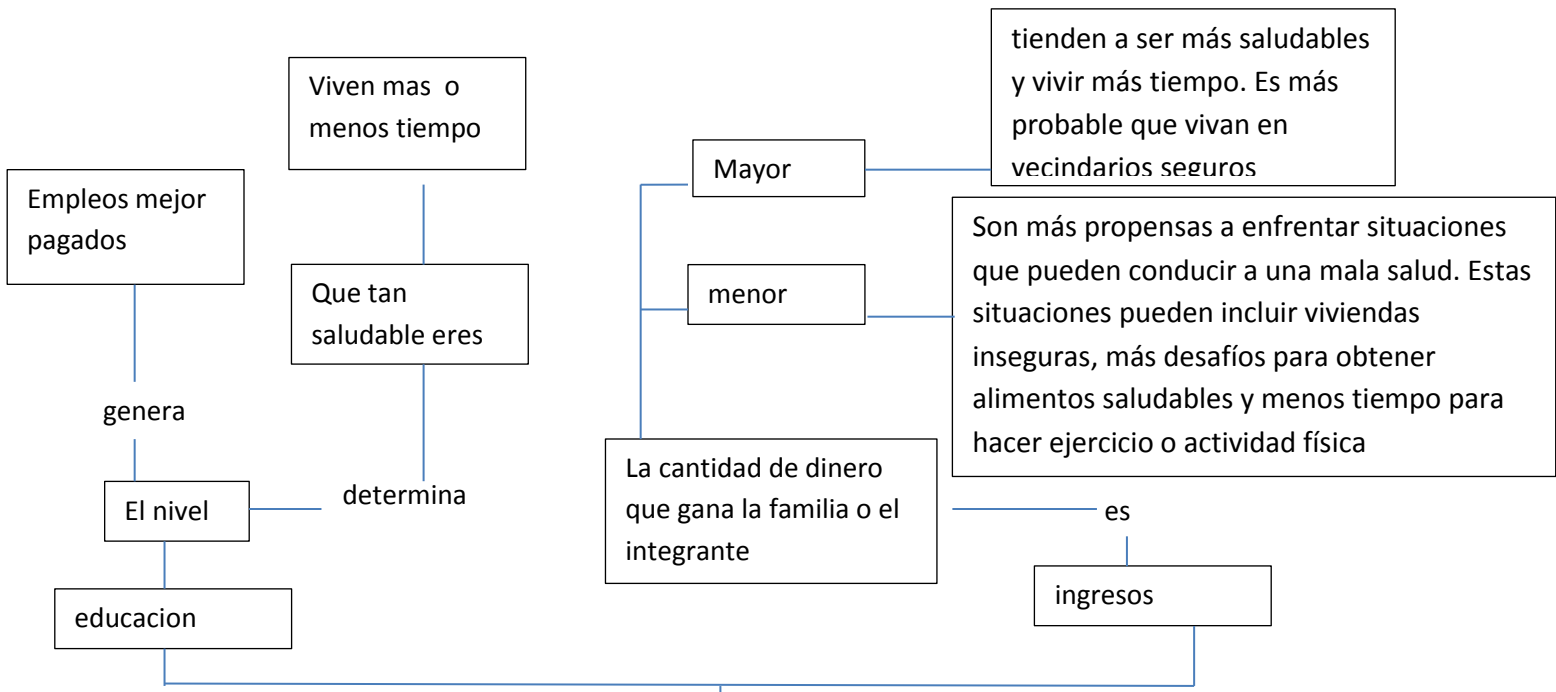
Viven mas o menos tiempo

Empleos mejor pagados

Que tan saludable eres

genera

determina

El nivel

educacion

Mayor

tienden a ser más saludables y vivir más tiempo. Es más probable que vivan en vecindarios seguros

menor

Son más propensas a enfrentar situaciones que pueden conducir a una mala salud. Estas situaciones pueden incluir viviendas inseguras, más desafíos para obtener alimentos saludables y menos tiempo para hacer ejercicio o actividad física

La cantidad de dinero que gana la familia o el integrante

es

ingresos